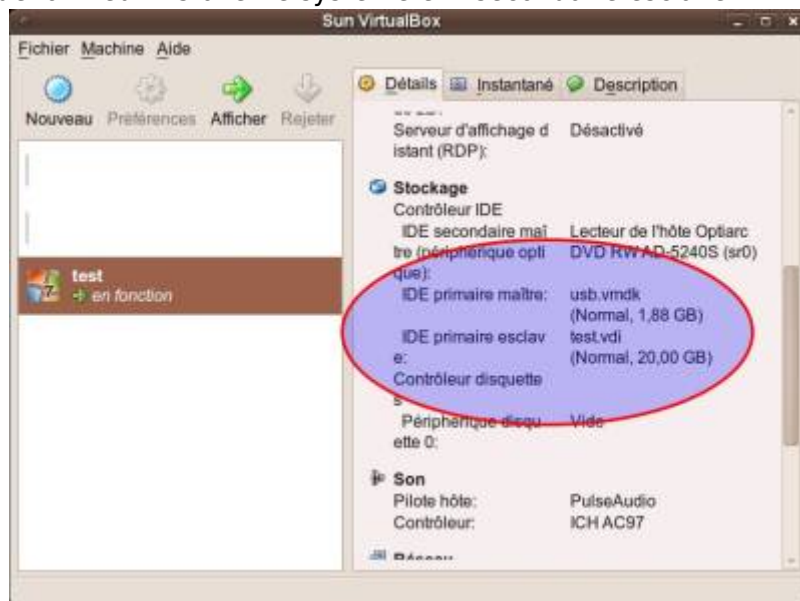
Sun VirtualBox

Fichier Machine Aide

Nouveau Préférences Afficher Rejeter

test
en fonction

Détails Instantané Description

Serveur d'affichage distant (RDP): Désactivé

Stockage
Contrôleur IDE
IDE secondaire maître (périphérique optique): Lecteur de l'hôte Optiarc DVD RW AD-5240S (sr0)
IDE primaire maître: usb.vmdk (Normal, 1,88 GB)
IDE primaire esclave: test.vdi (Normal, 20,00 GB)
Contrôleur disquettes
Périphérique disquette 0: Vide

Son
Pilote hôte: PulseAudio
Contrôleur: ICH AC97

Réseau